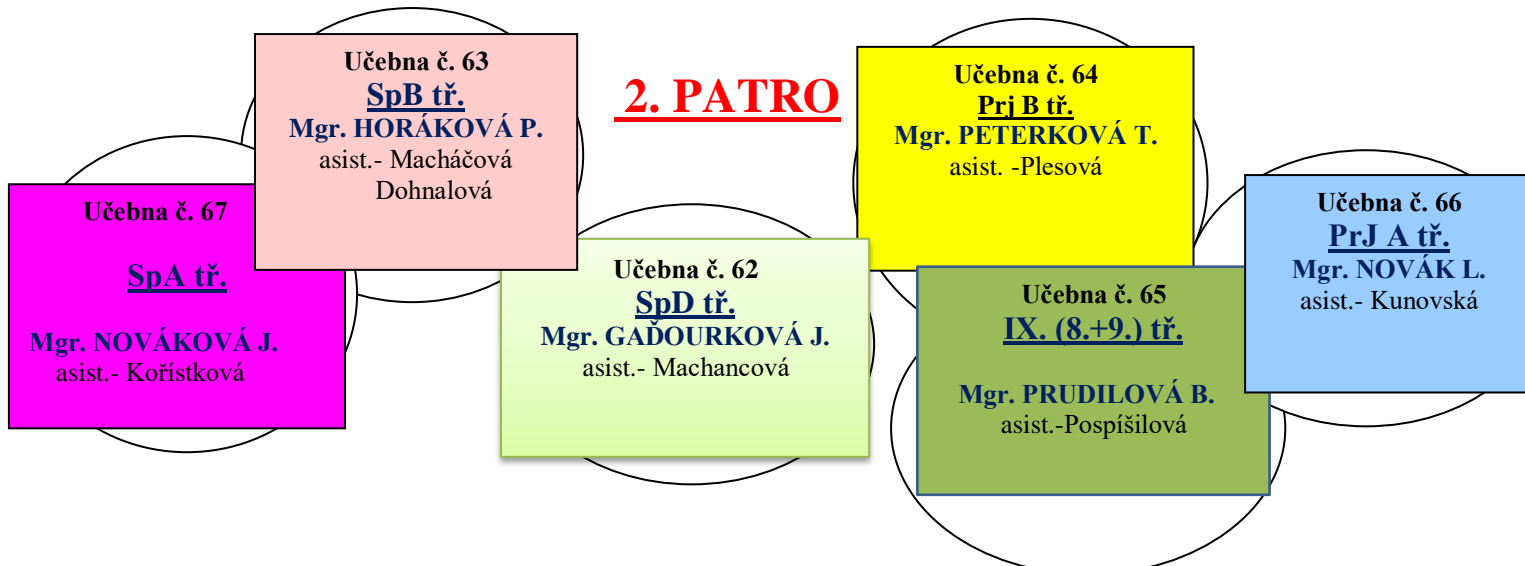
Učebna č. 63
SpB tř.
Mgr. HORÁKOVÁ P.
asist.- Macháčová
Dohnalová

2. PATRO

Učebna č. 64
Prj B tř.
Mgr. PETERKOVÁ T.
asist. -Plesová

Učebna č. 67
SpA tř.
Mgr. NOVÁKOVÁ J.
asist.- Kořístková

Učebna č. 62
SpD tř.
Mgr. GAĎOURKOVÁ J.
asist.- Machancová

Učebna č. 65
IX. (8.+9.) tř.
Mgr. PRUDILOVÁ B.
asist.-Pospíšilová

Učebna č. 66
PrJ A tř.
Mgr. NOVÁK L.
asist.- Kunovská